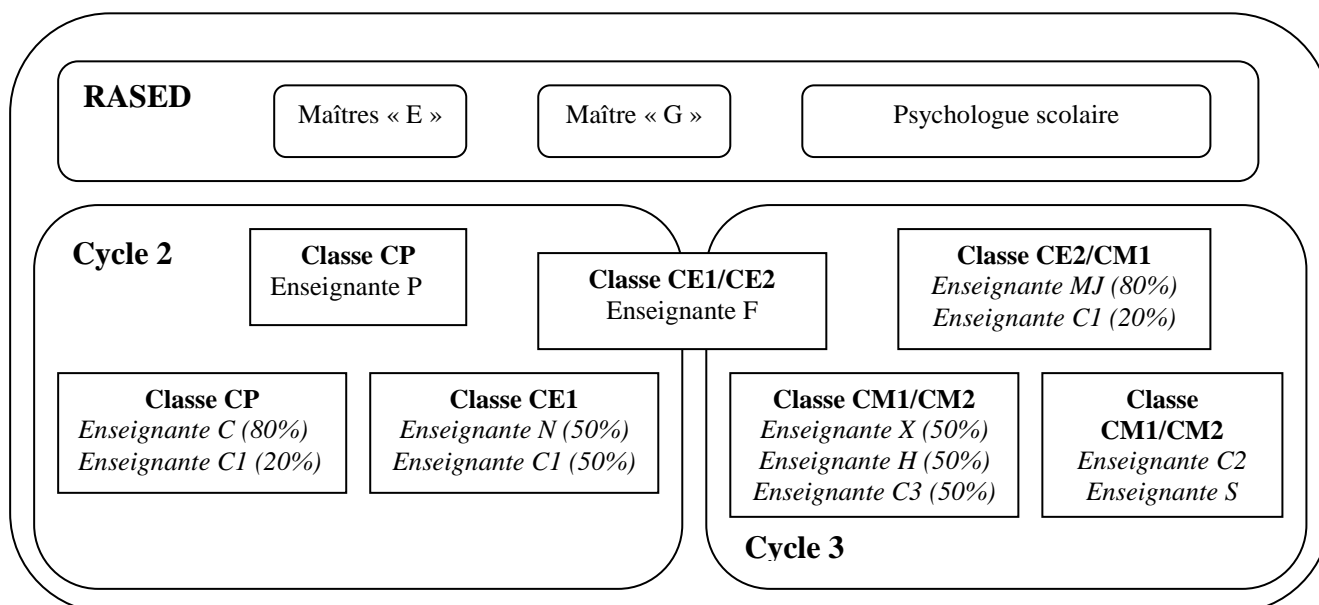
RASED

Maîtres « E »

Maître « G »

Psychologue scolaire

Cycle 2

Classe CP
Enseignante P

Classe CE1/CE2
Enseignante F

Classe CE2/CM1
*Enseignante MJ (80%)*
*Enseignante C1 (20%)*

Classe CP
*Enseignante C (80%)*
*Enseignante C1 (20%)*

Classe CE1
*Enseignante N (50%)*
*Enseignante C1 (50%)*

Classe CM1/CM2
*Enseignante X (50%)*
*Enseignante H (50%)*
*Enseignante C3 (50%)*

Classe CM1/CM2
*Enseignante C2*
*Enseignante S*

Cycle 3